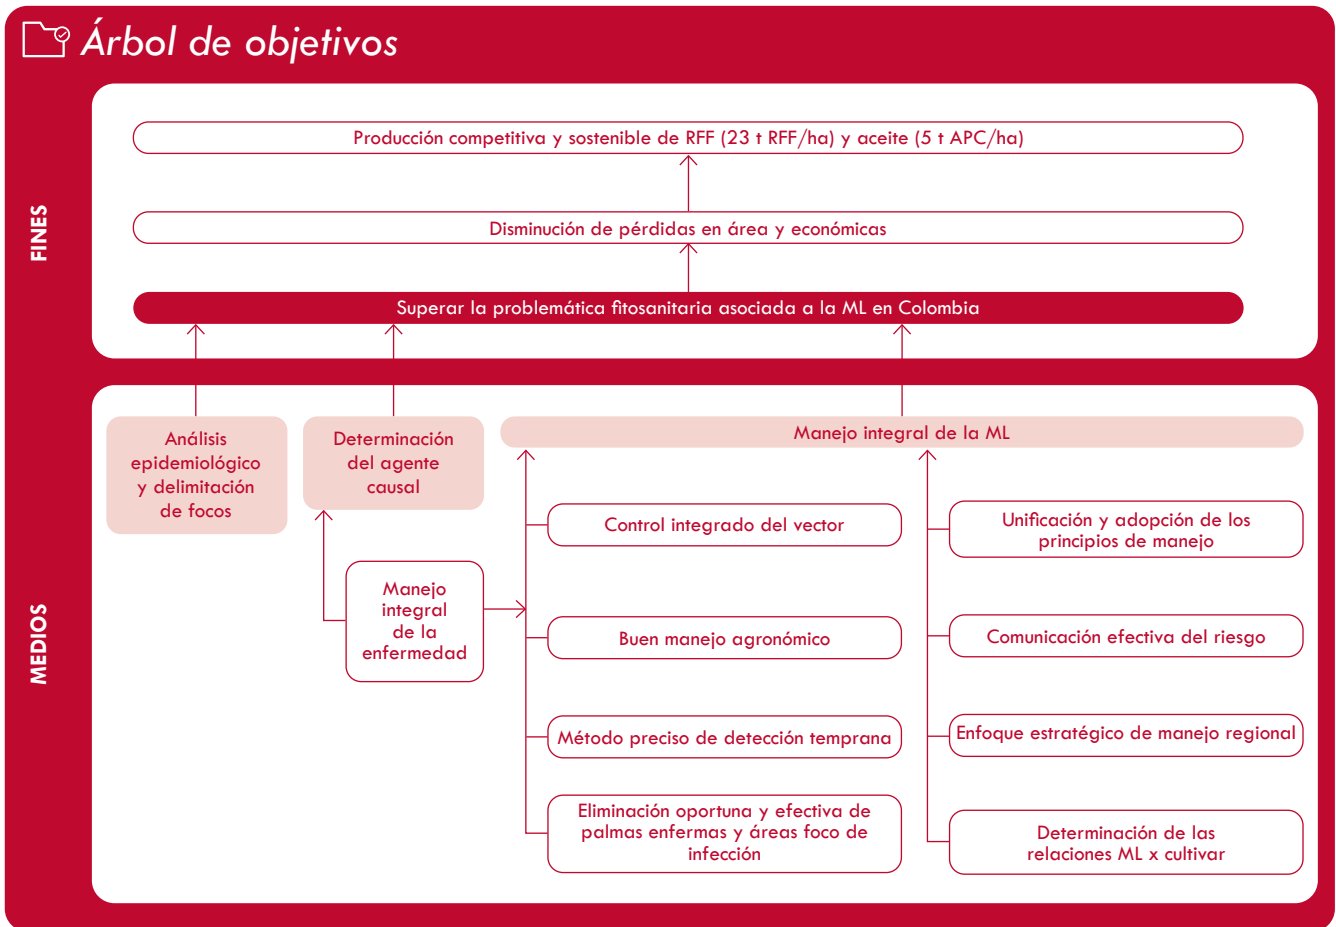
Árbol de objetivos

FINES

Producción competitiva y sostenible de RFF (23 t RFF/ha) y aceite (5 t APC/ha)

Disminución de pérdidas en área y económicas

Superar la problemática fitosanitaria asociada a la ML en Colombia

MEDIOS

Análisis epidemiológico y delimitación de focos

Determinación del agente causal

Manejo integral de la ML

Manejo integral de la enfermedad

Control integrado del vector

Buen manejo agronómico

Método preciso de detección temprana

Eliminación oportuna y efectiva de palmas enfermas y áreas foco de infección

Unificación y adopción de los principios de manejo

Comunicación efectiva del riesgo

Enfoque estratégico de manejo regional

Determinación de las relaciones ML x cultivar